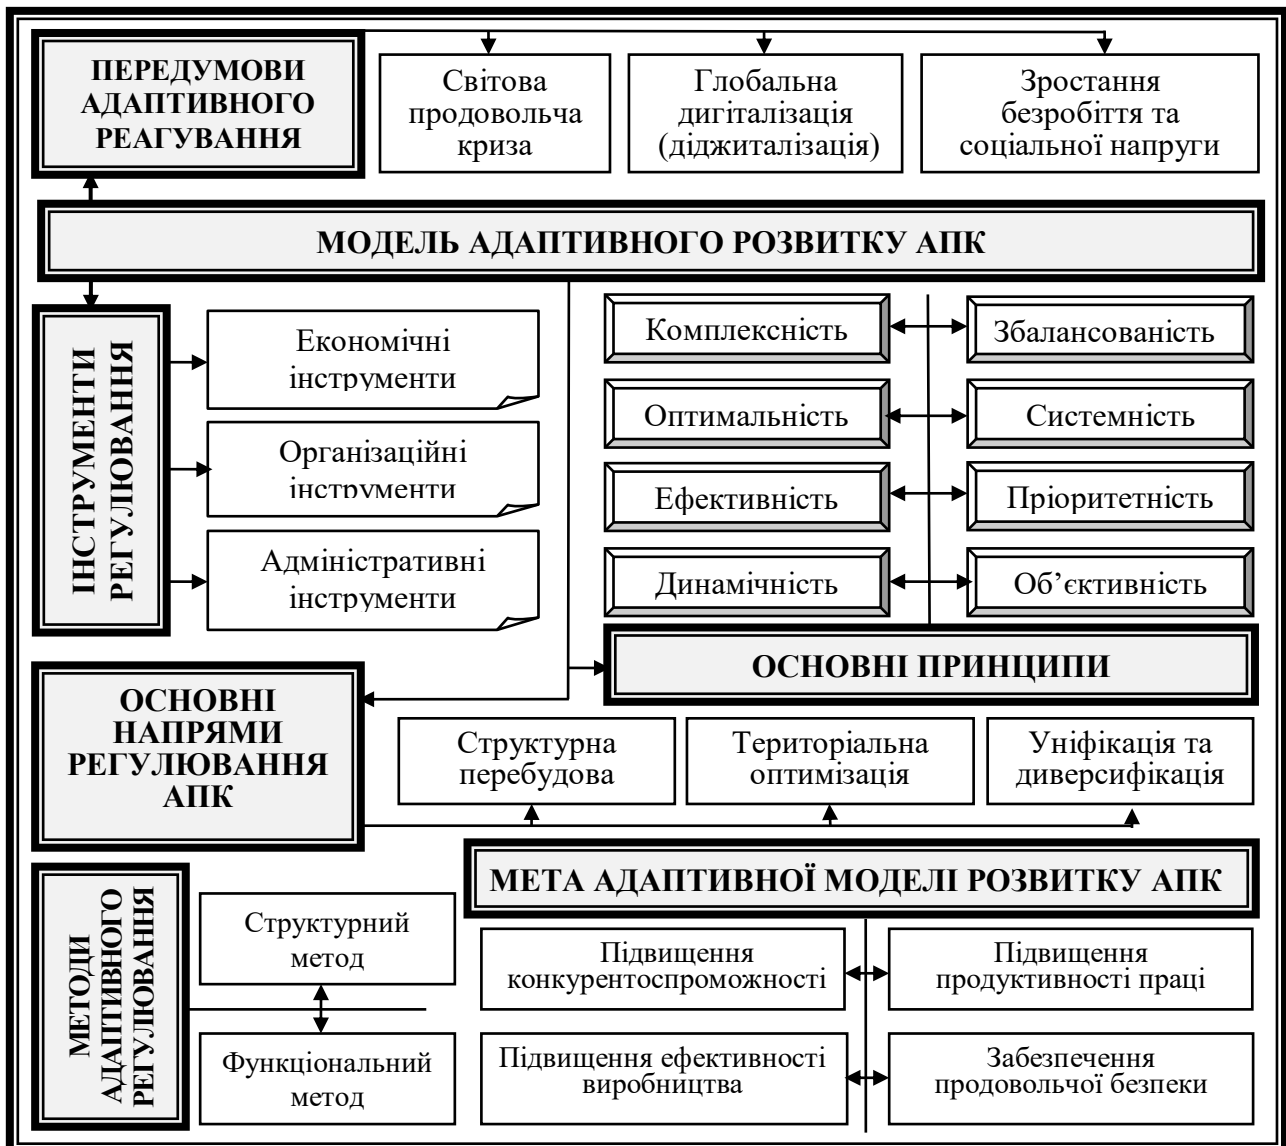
ПЕРЕДУМОВИ АДАПТИВНОГО РЕАГУВАННЯ

Світова продовольча криза

Глобальна дигіталізація (діджиталізація)

Зростання безробіття та соціальної напруги

МОДЕЛЬ АДАПТИВНОГО РОЗВИТКУ АПК

ІНСТРУМЕНТИ РЕГУЛЮВАННЯ

Економічні інструменти

Організаційні інструменти

Адміністративні інструменти

Комплексність

Збалансованість

Оптимальність

Системність

Ефективність

Пріоритетність

Динамічність

Об'єктивність

ОСНОВНІ ПРИНЦИПИ

ОСНОВНІ НАПРЯМИ РЕГУЛЮВАННЯ АПК

Структурна перебудова

Територіальна оптимізація

Уніфікація та диверсифікація

МЕТА АДАПТИВНОЇ МОДЕЛІ РОЗВИТКУ АПК

МЕТОДИ АДАПТИВНОГО РЕГУЛЮВАННЯ

Структурний метод

Функціональний метод

Підвищення конкурентоспроможності

Підвищення продуктивності праці

Підвищення ефективності виробництва

Забезпечення продовольчої безпеки